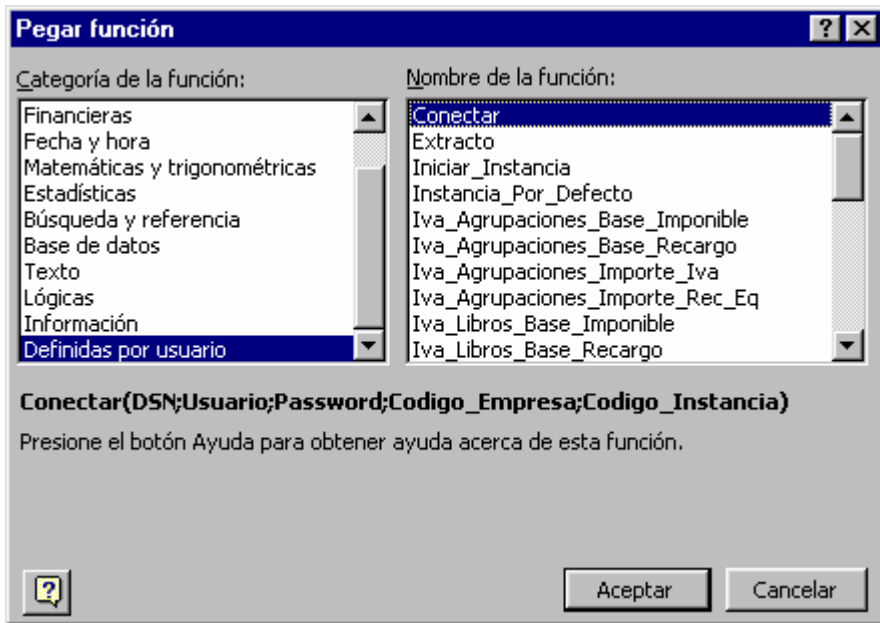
Pegar función

Categoría de la función:

Financieras
Fecha y hora
Matemáticas y trigonométricas
Estadísticas
Búsqueda y referencia
Base de datos
Texto
Lógicas
Información
Definidas por usuario

Nombre de la función:

Conectar
Extracto
Iniciar_Instancia
Instancia_Por_Defecto
Iva_Agrupaciones_Base_Imponible
Iva_Agrupaciones_Base_Recargo
Iva_Agrupaciones_Importe_Iva
Iva_Agrupaciones_Importe_Rec_Eq
Iva_Libros_Base_Imponible
Iva_Libros_Base_Recargo

Conectar(DSN;Usuario;Password;Codigo_Empresa;Codigo_Instancia)

Presione el botón Ayuda para obtener ayuda acerca de esta función.

Aceptar
Cancelar